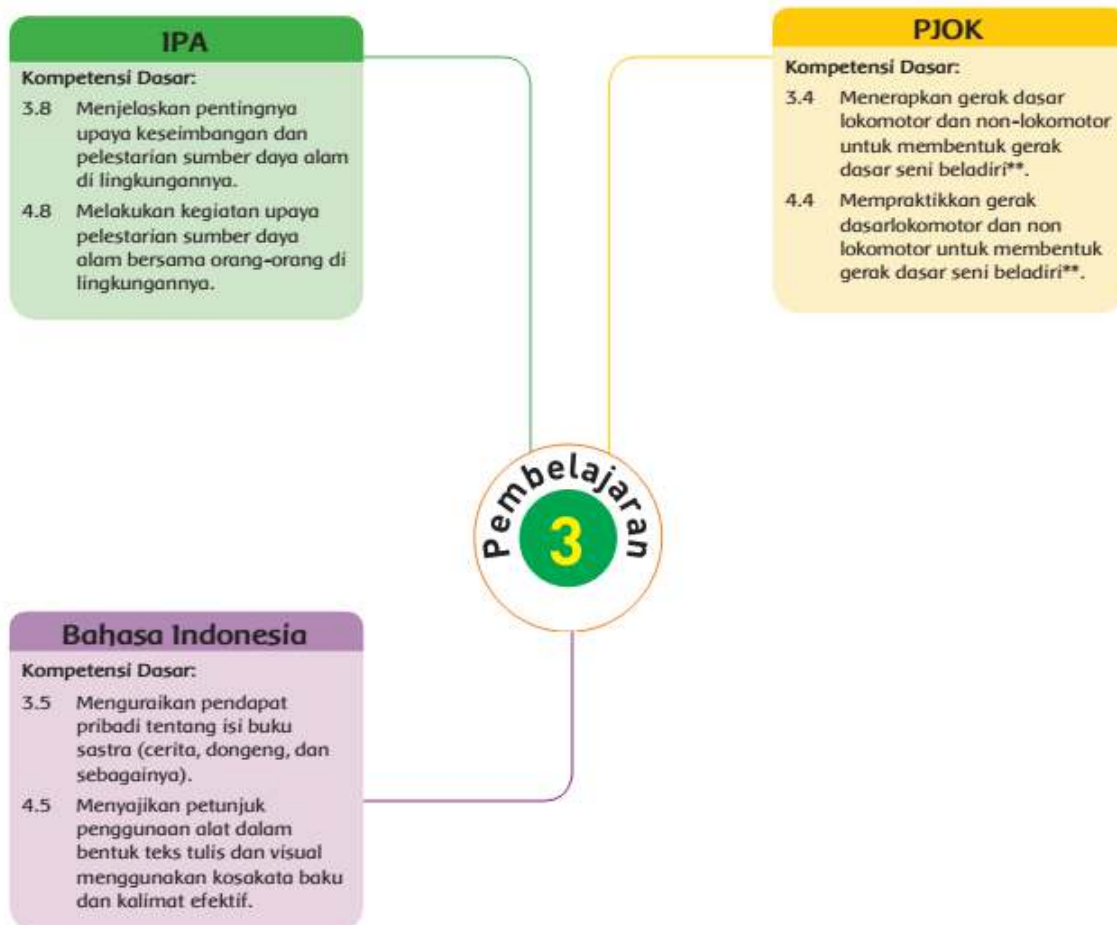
IPA

Kompetensi Dasar:

3.8 Menjelaskan pentingnya upaya keseimbangan dan pelestarian sumber daya alam di lingkungannya.

4.8 Melakukan kegiatan upaya pelestarian sumber daya alam bersama orang-orang di lingkungannya.

PJOK

Kompetensi Dasar:

3.4 Menerapkan gerak dasar lokomotor dan non-lokomotor untuk membentuk gerak dasar seni beladiri**.

4.4 Mempraktikkan gerak dasarlokomotor dan non lokomotor untuk membentuk gerak dasar seni beladiri**.

Pembelajaran 3

Bahasa Indonesia

Kompetensi Dasar:

3.5 Menguraikan pendapat pribadi tentang isi buku sastra (cerita, dongeng, dan sebagainya).

4.5 Menyajikan petunjuk penggunaan alat dalam bentuk teks tulis dan visual menggunakan kosakata baku dan kalimat efektif.